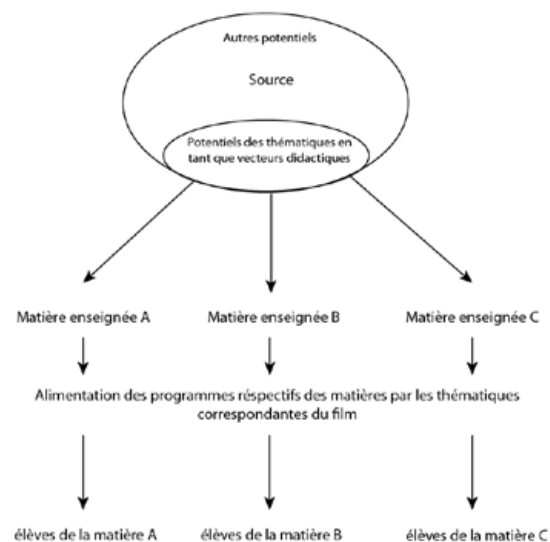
Autres potentiels

Source

Potentiels des thématiques en tant que vecteurs didactiques

Matière enseignée A

Matière enseignée B

Matière enseignée C

Alimentation des programmes résprectifs des matières par les thématiques correspondantes du film

élèves de la matière A

élèves de la matière B

élèves de la matière C